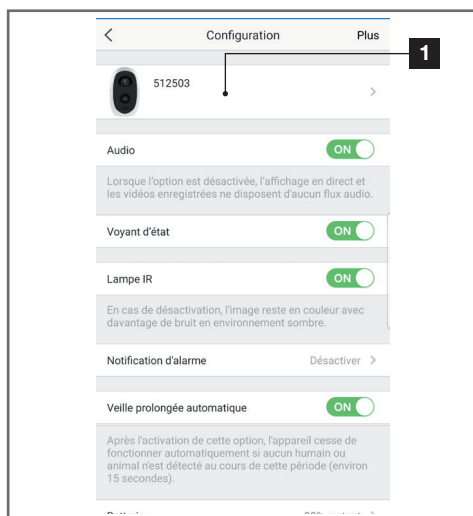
<

Configuration

Plus

1

512503

>

Audio

ON

Lorsque l'option est désactivée, l'affichage en direct et les vidéos enregistrées ne disposent d'aucun flux audio.

Voyant d'état

ON

Lampe IR

ON

En cas de désactivation, l'image reste en couleur avec davantage de bruit en environnement sombre.

Notification d'alarme

Désactiver >

Veille prolongée automatique

ON

Après l'activation de cette option, l'appareil cesse de fonctionner automatiquement si aucun humain ou animal n'est détecté au cours de cette période (environ 15 secondes).

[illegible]